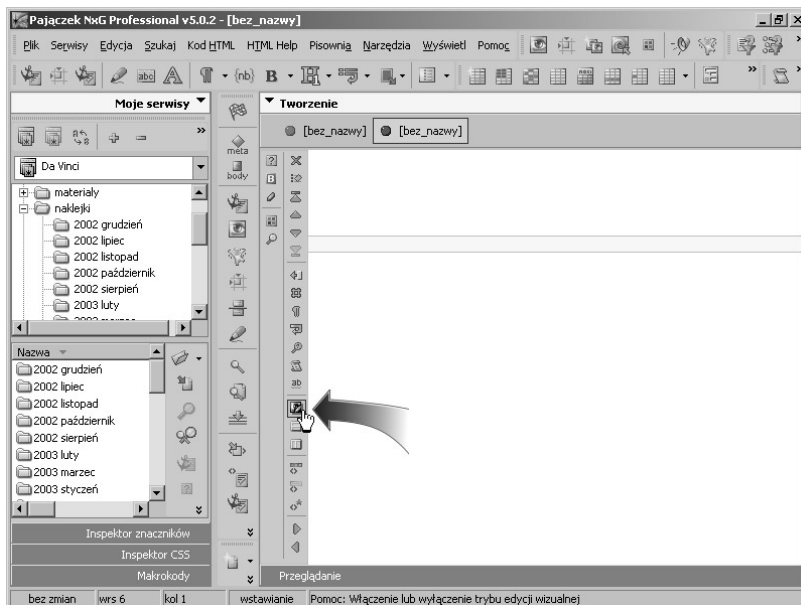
Pajączek NxG Professional v5.0.2 - [bez_nazwy]

Plik Serwisy Edycja Szukaj Kod HTML HTML Help Pisownia Narzędzia Wyświetl Pomoc

(nb) B

Moje serwisy

Tworzenie

[bez_nazwy] [bez_nazwy]

meta

body

Da Vinci

materiały
naklejki
2002 grudzień
2002 lipiec
2002 listopad
2002 październik
2002 sierpień
2003 luty

Nazwa
2002 grudzień
2002 lipiec
2002 listopad
2002 październik
2002 sierpień
2003 luty
2003 marzec
2003 styczeń

ab

Inspektor znaczników
Inspektor CSS
Makrokody

Przeglądanie

bez zmian | wrs 6 | kol 1 | wstawianie | Pomoc: Włączenie lub wyłączenie trybu edycji wizualnej